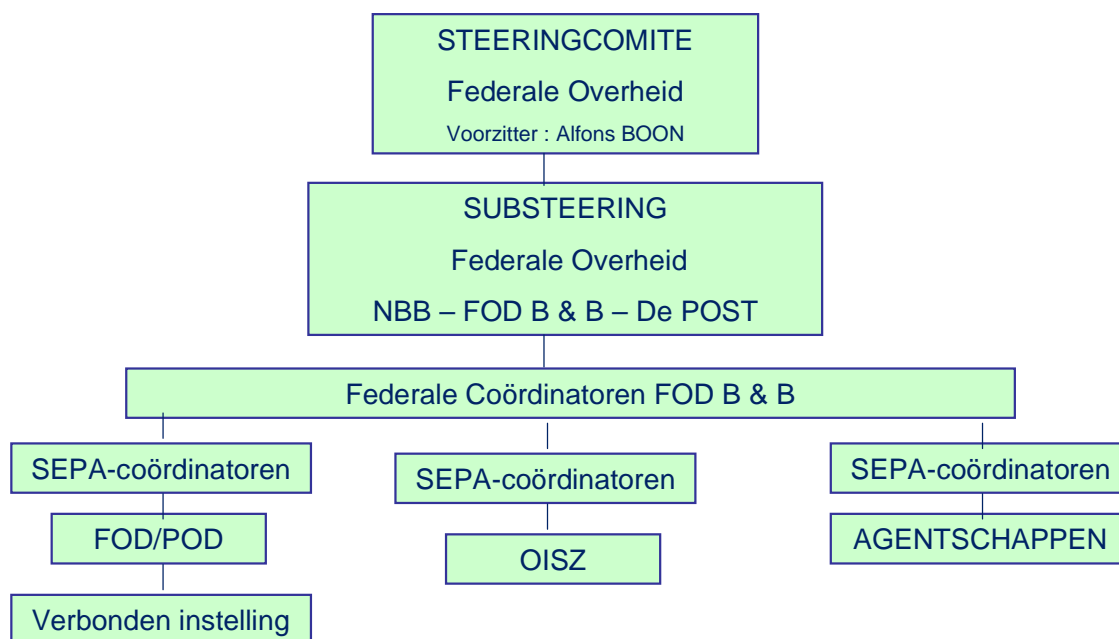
STEERINGCOMITE

Federale Overheid

Voorzitter : Alfons BOON

SUBSTEERING

Federale Overheid

NBB – FOD B & B – De POST

Federale Coördinatoren FOD B & B

SEPA-coördinatoren

FOD/POD

Verbonden instelling

SEPA-coördinatoren

OISZ

SEPA-coördinatoren

AGENTSCHAPPEN